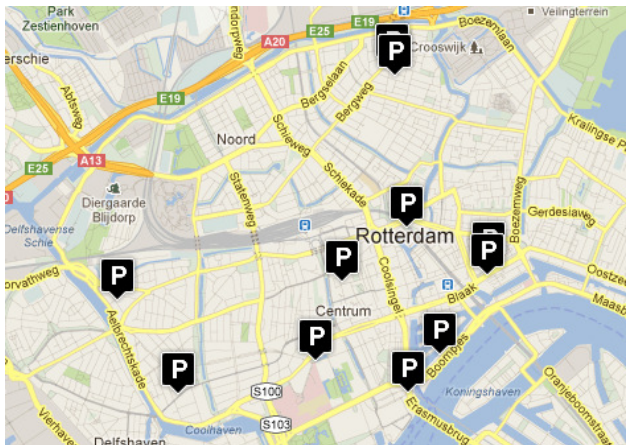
Park
Zestienhoven
Velingterrein
A20
E25
E19
Crooswijk
Boezemlaan
erschie
Abtsweg
E19
Bergselaan
Bergweg
Kralingse Pl
Noord
Schieweg
E25
A13
Statenweg
Schiekade
Diergaarde Blijdorp
Boezemweg
Gerdesiaweg
Delfshavense Schie
Rotterdam
orvathweg
Oostze
Coolsingel
Blaak
Maas
Centrum
Aelbrechtskade
Boompjes
Oranjeboomstraat
S100
Koningshaven
Vierhaven
S103
Erasmusbrug
Delfshaven
Coolhaven
P
P
P
P
P
P
P
P
P
P
P